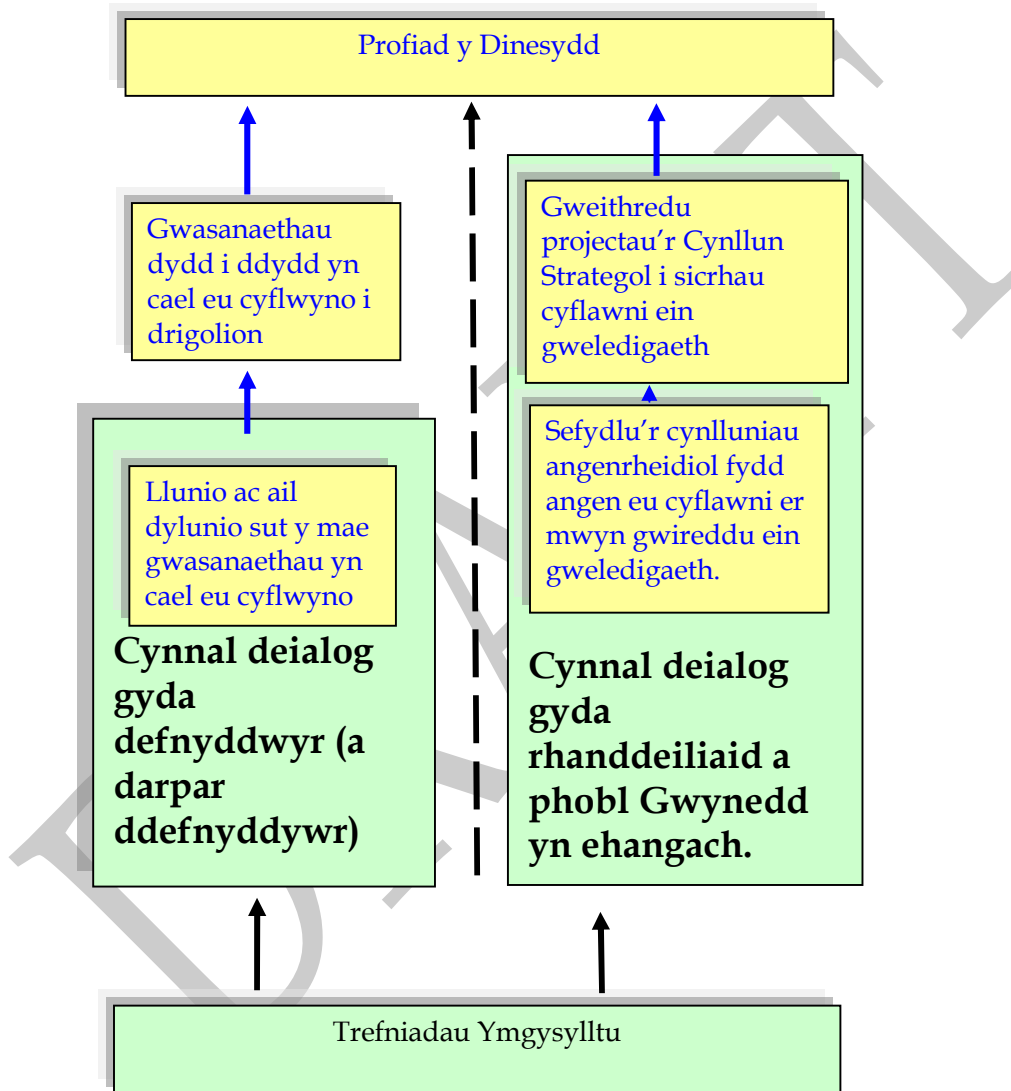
Profiad y Dinesydd

Gwasanaethau dydd i ddydd yn cael eu cyflwyno i drigolion

Gweithredu projectau'r Cynllun Strategol i sicrhau cyflawni ein gweledigaeth

Sefydlu'r cynlluniau angenrheidiol fydd angen eu cyflawni er mwyn gwireddu ein gweledigaeth.

Llunio ac ail dylunio sut y mae gwasanaethau yn cael eu cyflwyno

Cynnal deialog gyda defnyddwyr (a darpar ddefnyddywr)

Cynnal deialog gyda rhanddeiliaid a phobl Gwynedd yn ehangach.

Trefniadau Ymgysylltu

DRAFT